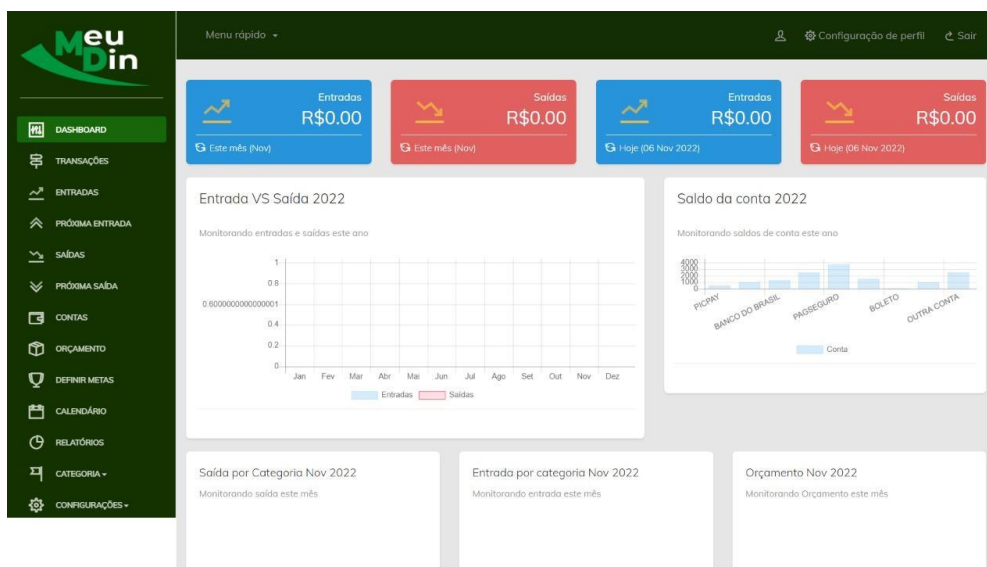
Meu Din

DASHBOARD
TRANSAÇÕES
ENTRADAS
PRÓXIMA ENTRADA
SAÍDAS
PRÓXIMA SAÍDA
CONTAS
ORÇAMENTO
DEFINIR METAS
CALENDÁRIO
RELATÓRIOS
CATEGORIA ▾
CONFIGURAÇÕES ▾

Menu rápido ▾

Configuração de perfil
Sair

Entradas
R$0.00
Este mês (Nov)

Saídas
R$0.00
Este mês (Nov)

Entradas
R$0.00
Hoje (06 Nov 2022)

Saídas
R$0.00
Hoje (06 Nov 2022)

Entrada VS Saída 2022

Monitorando entradas e saídas este ano

1
0.8
0.6000000000000001
0.4
0.2
0
Jan Fev Mar Abr Mai Jun Jul Ago Set Out Nov Dez
Entradas Saídas

Saldo da conta 2022

Monitorando saldos de conta este ano

4000
3000
2000
1000
0
PICPAY
BANCO DO BRASIL
PAGSEGURO
BOLETO
OUTRA CONTA
Conta

Saída por Categoria Nov 2022
Monitorando saída este mês

Entrada por categoria Nov 2022
Monitorando entrada este mês

Orçamento Nov 2022
Monitorando Orçamento este mês